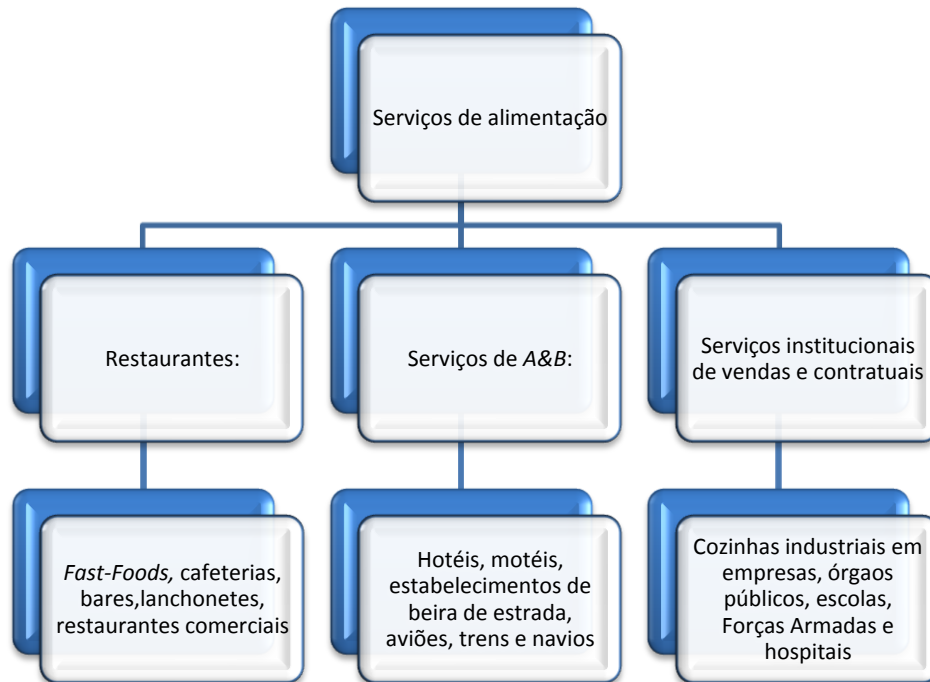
Serviços de alimentação

Restaurantes:

Serviços de A&B:

Serviços institucionais de vendas e contratuais

Fast-Foods, cafeterias, bares,lanchonetes, restaurantes comerciais

Hotéis, motéis, estabelecimentos de beira de estrada, aviões, trens e navios

Cozinhas industriais em empresas, órgaos públicos, escolas, Forças Armadas e hospitais